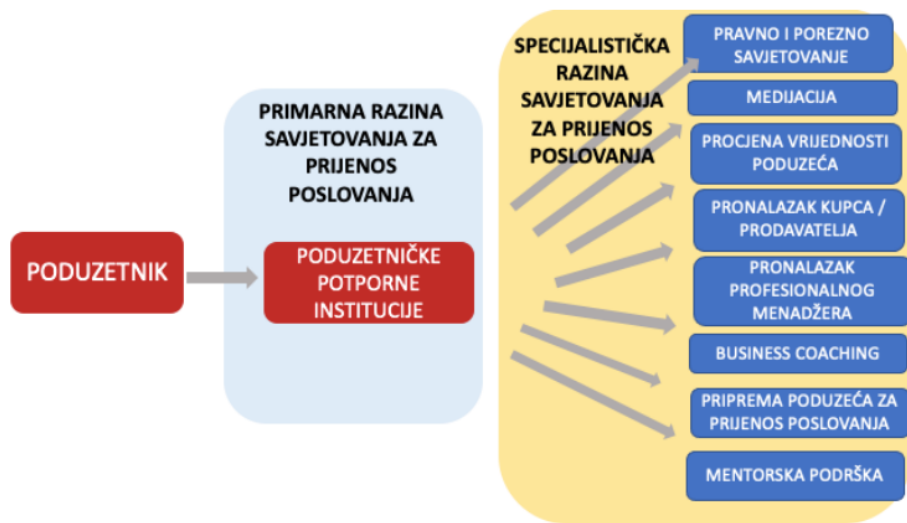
PODUZETNIK

PRIMARNA RAZINA SAVJETOVANJA ZA PRIJENOS POSLOVANJA

PODUZETNIČKE POTPORNE INSTITUCIJE

SPECIJALISTIČKA RAZINA SAVJETOVANJA ZA PRIJENOS POSLOVANJA

PRAVNO I POREZNO SAVJETOVANJE

MEDIJACIJA

PROCJENA VRIJEDNOSTI PODUZEĆA

PRONALAZAK KUPCA / PRODAVATELJA

PRONALAZAK PROFESIONALNOG MENADŽERA

BUSINESS COACHING

PRIPREMA PODUZEĆA ZA PRIJENOS POSLOVANJA

MENTORSKA PODRŠKA